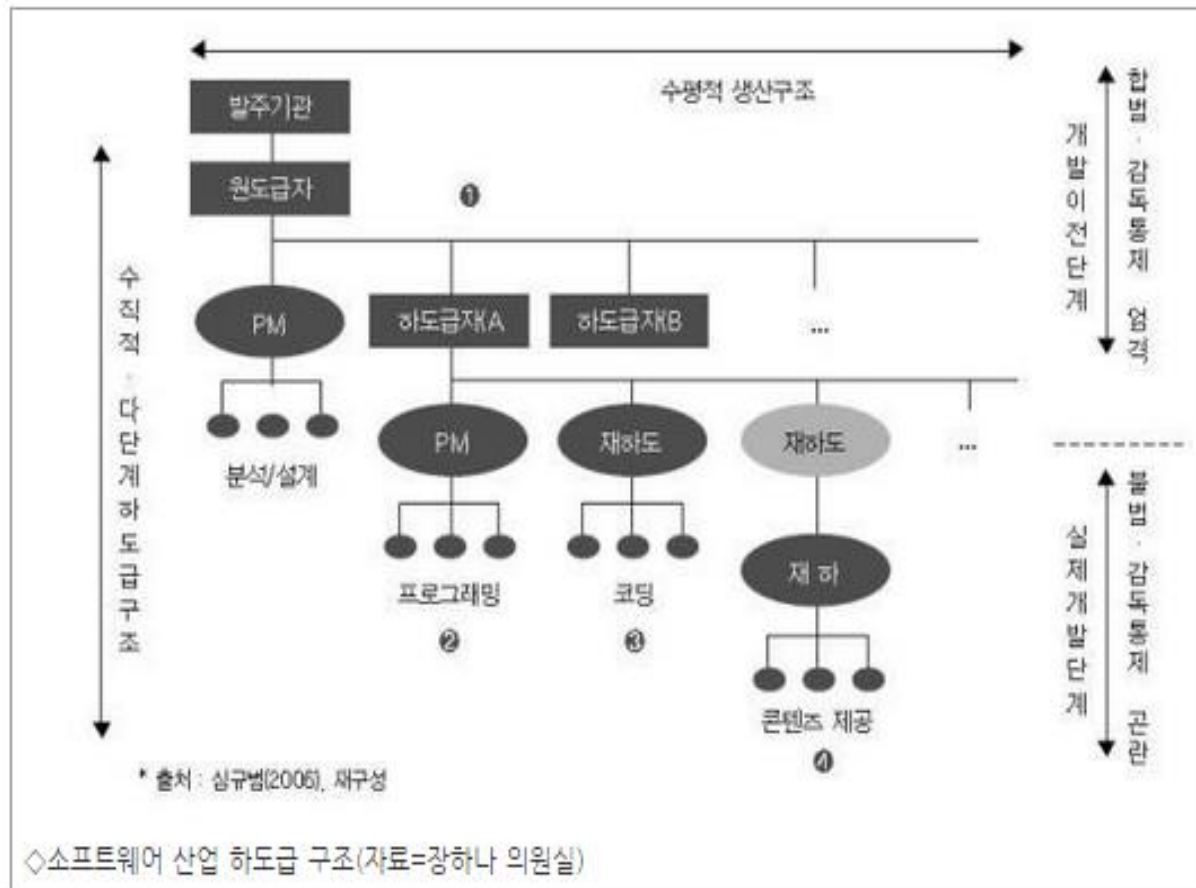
수평적 생산구조

발주기관

원도급자

❶

수직적 · 다단계하도급구조

PM

하도급자A

하도급자B

...

분석/설계

PM

재하도

재하도

...

프로그래밍

❷

코딩

❸

재하

콘텐츠 제공

❹

개발이전단계

합법 · 감독통제 엄격

실제개발단계

불법 · 감독통제 곤란

* 출처 : 심규범(2006), 재구성

◇소프트웨어 산업 하도급 구조(자료=장하나 의원실)